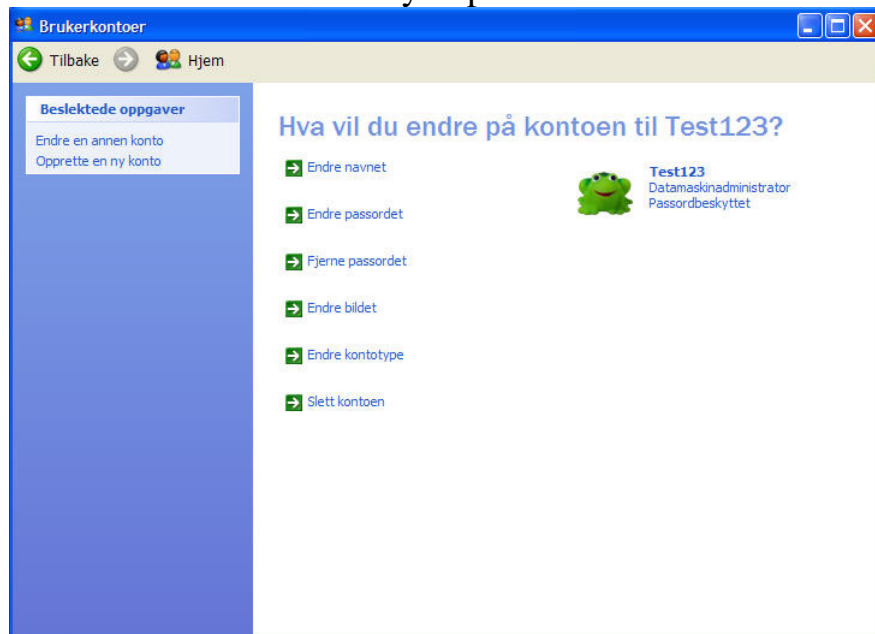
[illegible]

Brukerkontoer

Tilbake Hjem

Beslektede oppgaver

Endre en annen konto
Opprette en ny konto

Hva vil du endre på kontoen til Test123?

Endre navnet

Endre passordet

Fjerne passordet

Endre bildet

Endre kontotype

Slett kontoen

Test123
Datamaskinadministrator
Passordbeskyttet